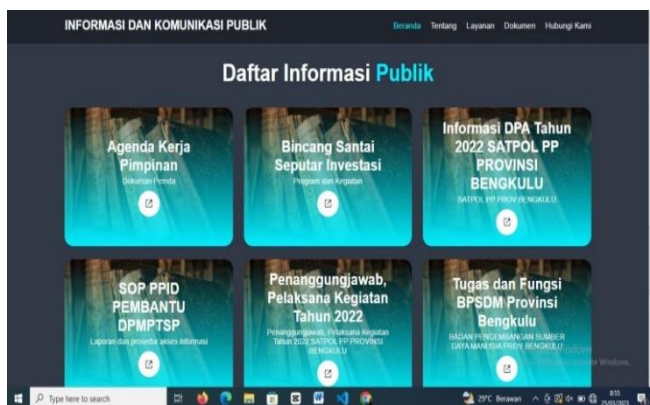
INFORMASI DAN KOMUNIKASI PUBLIK

Beranda Tentang Layanan Dokumen Hubungi Kami

Daftar Informasi Publik

Agenda Kerja Pimpinan
Dokumen Pemda

Bincang Santai Seputar Investasi
Program dan Kegiatan

Informasi DPA Tahun 2022 SATPOL PP PROVINSI BENGKULU
SATPOL PP PROV BENGKULU

SOP PPID PEMBANTU DPMPTSP
Laporan dan prosedur akses informasi

Penanggungjawab, Pelaksana Kegiatan Tahun 2022
Penanggungjawab, Pelaksana Kegiatan Tahun 2022 SATPOL PP PROVINSI BENGKULU

Tugas dan Fungsi BPSDM Provinsi Bengkulu
BADAN PENGEMBANGAN SUMBER DAYA MANUSIA PROV BENGKULU

Activate Windows
Go to Settings to activate Windows.

Type here to search

29°C Berawan

8:55
25/03/2023